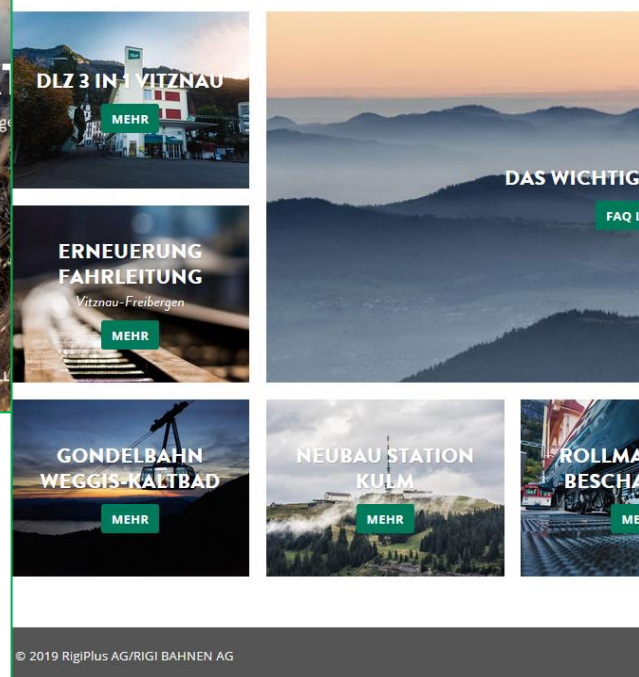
DLZ 3 IN 1 VITZNAU

MEHR

DAS WICHTIG

FAQ L

ERNEUERUNG FAHRLEITUNG

Vitznau-Freibergen

MEHR

GONDELBAHN WEGGIS-KALTBAD

MEHR

NEUBAU STATION KULM

MEHR

ROLLMA BESCHA

ME

© 2019 RigiPlus AG/RIGI BAHNEN AG